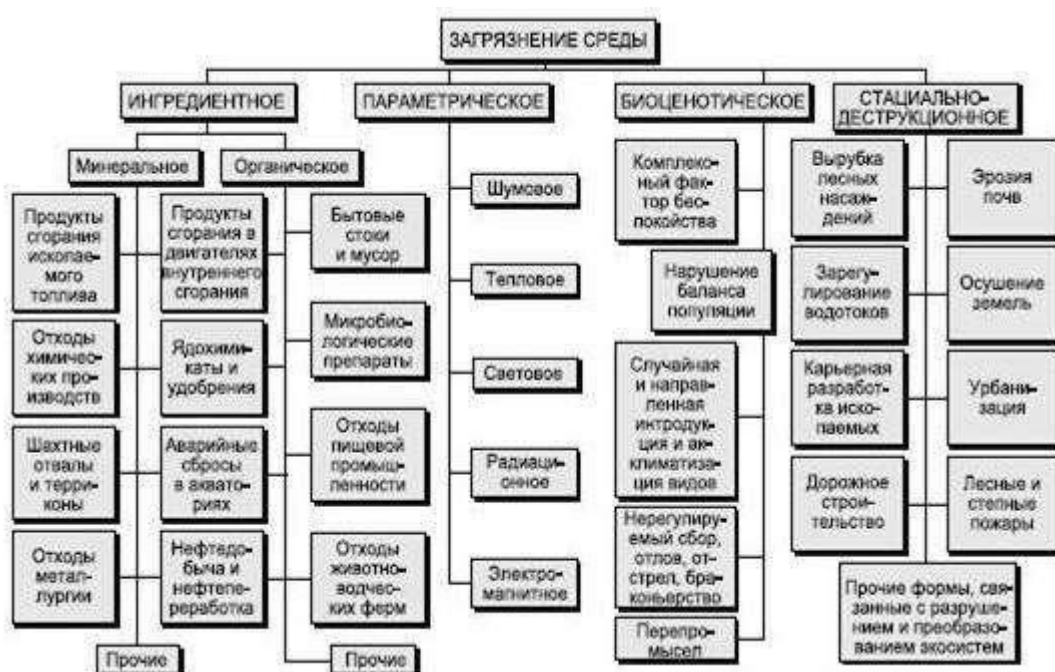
ЗАГРЯЗНЕНИЕ СРЕДЫ

ИНГРЕДИЕНТНОЕ

ПАРАМЕТРИЧЕСКОЕ

БИОЦЕНОТИЧЕСКОЕ

СТАЦИАЛЬНО-ДЕСТРУКЦИОННОЕ

Минеральное

Органическое

Продукты сгорания ископаемого топлива

Отходы химических производств

Шахтные отвалы и терриконы

Отходы металлургии

Прочие

Продукты сгорания в двигателях внутреннего сгорания

Ядохимикаты и удобрения

Аварийные сбросы в акваториях

Нефтедобыча и нефтепереработка

Бытовые стоки и мусор

Микробиологические препараты

Отходы пищевой промышленности

Отходы животноводческих ферм

Прочие

Шумовое

Тепловое

Световое

Радиационное

Электромагнитное

Комплексный фактор беспокойства

Нарушение баланса популяции

Случайная и направленная интродукция и акклиматизация видов

Нерегулируемый сбор, отлов, отстрел, браконьерство

Перепромысел

Вырубка лесных насаждений

Зарегулирование водотоков

Карьерная разработка ископаемых

Дорожное строительство

Эрозия почв

Осушение земель

Урбанизация

Лесные и степные пожары

Прочие формы, связанные с разрушением и преобразованием экосистем